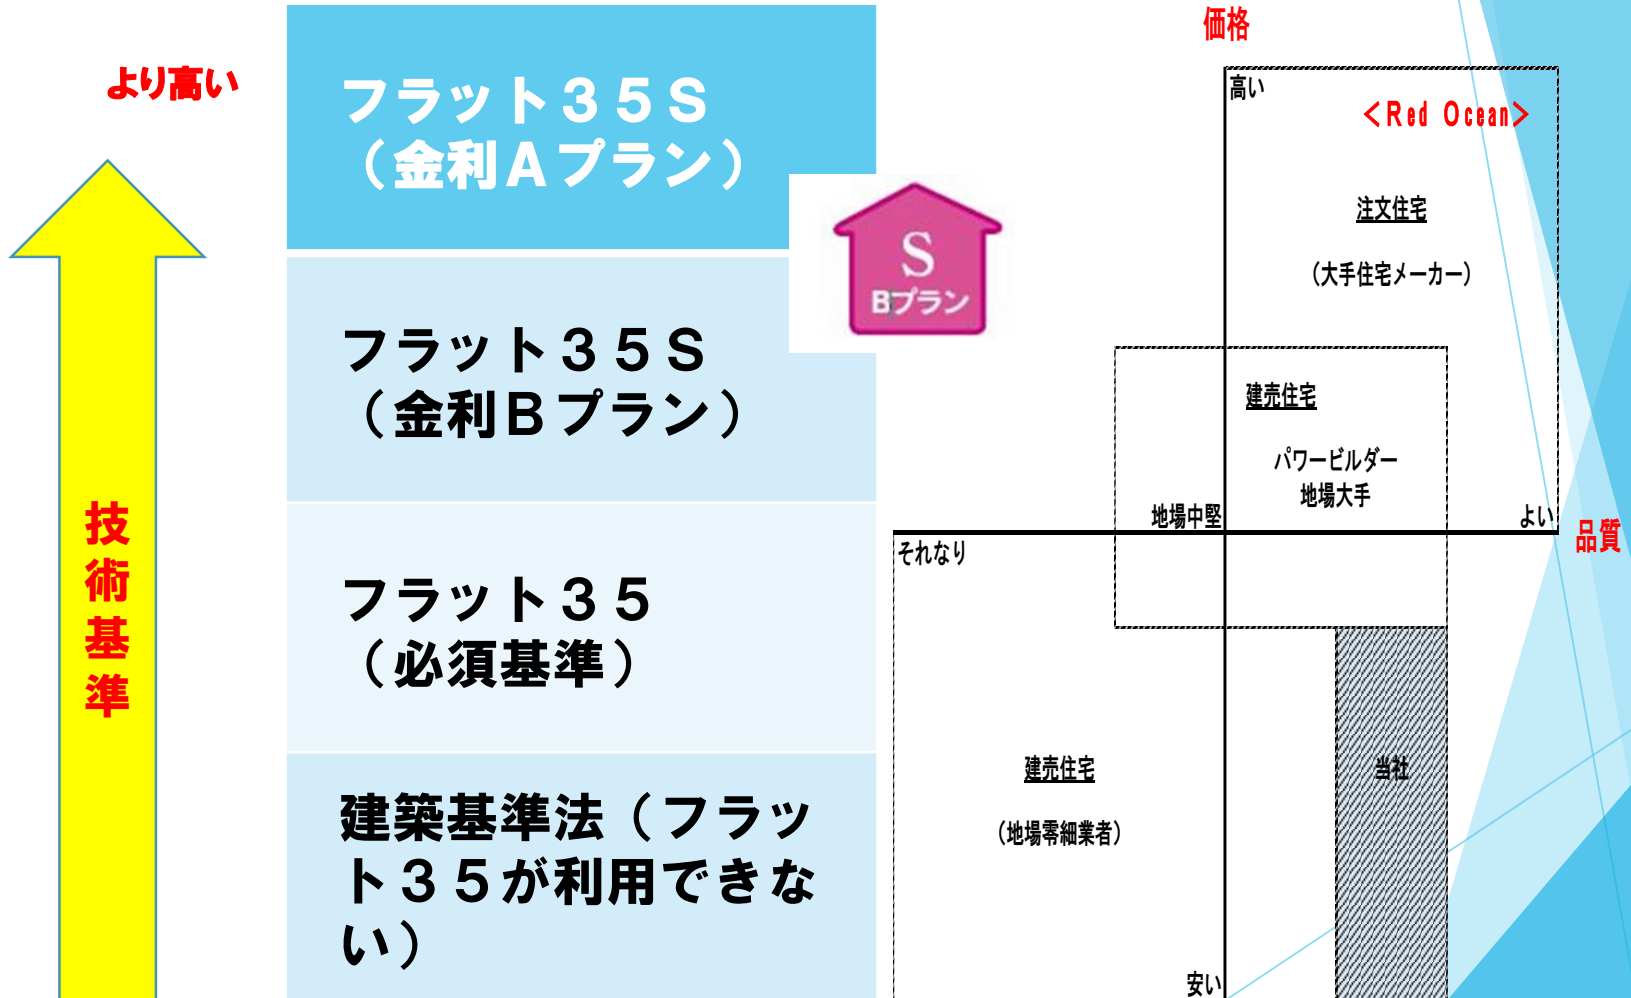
より高い

技術基準

フラット３５Ｓ（金利Ａプラン）

フラット３５Ｓ（金利Ｂプラン）

S
Bプラン

フラット３５（必須基準）

建築基準法（フラット３５が利用できない）

価格

高い

<Red Ocean>

注文住宅

(大手住宅メーカー)

建売住宅

パワービルダー
地場大手

地場中堅

よい

品質

それなり

建売住宅

(地場零細業者)

当社

安い